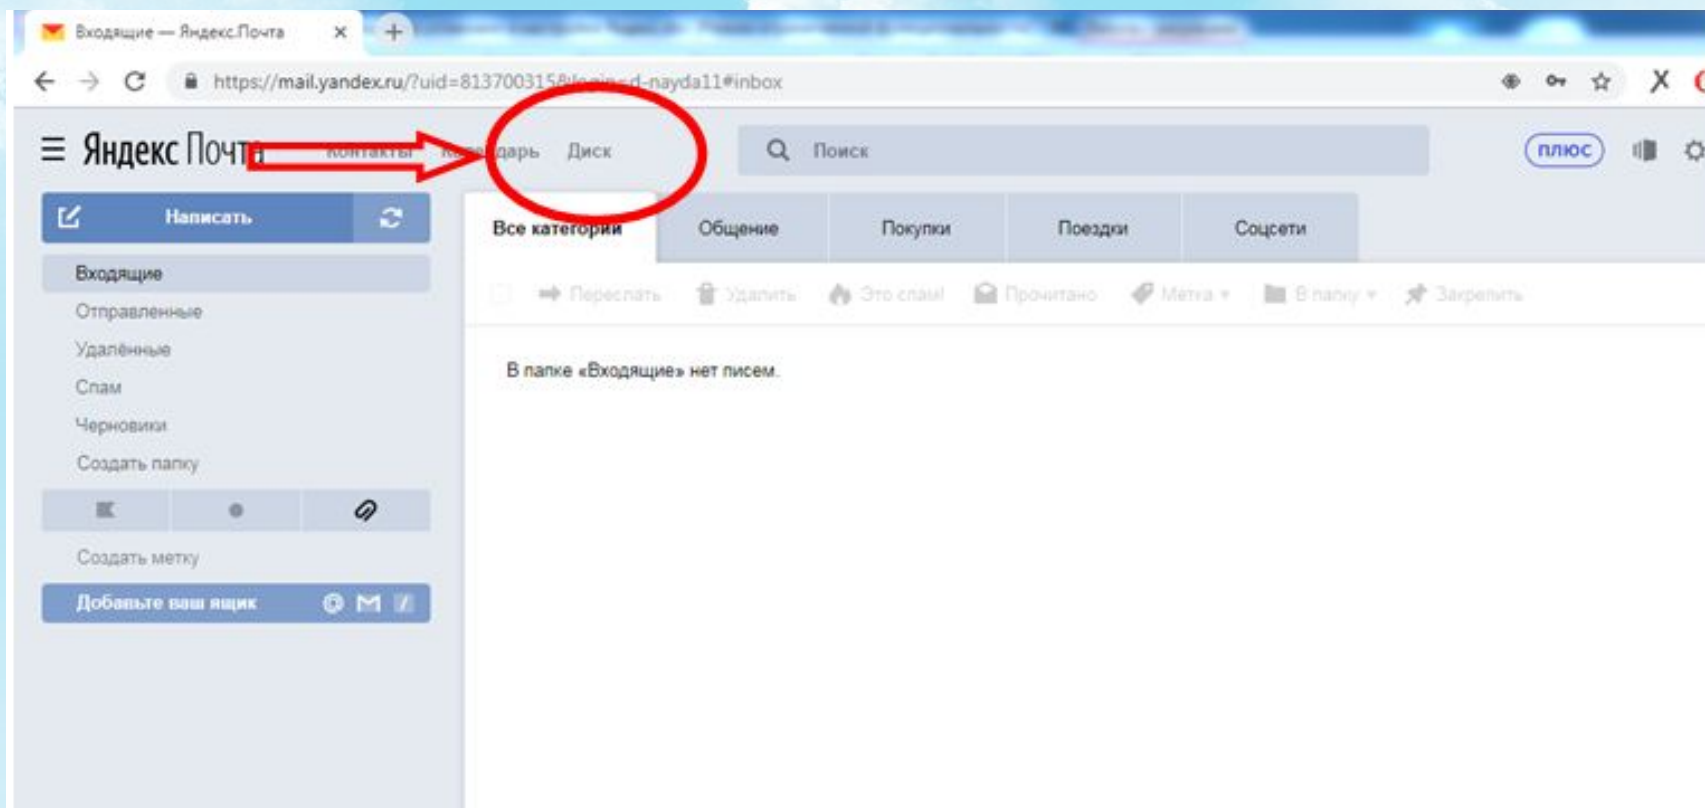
Входящие — Яндекс.Почта ×

https://mail.yandex.ru/?uid=813700315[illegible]d-nayda11#inbox

Яндекс Почта Контакты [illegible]дарь Диск

Поиск

плюс

Написать

Все категории Общение Покупки Поездки Соцсети

Переслать Удалить Это спам! Прочитано Метка В папку Закрепить

Входящие
Отправленные
Удалённые
Спам
Черновики
Создать папку

В папке «Входящие» нет писем.

Создать метку

Добавьте ваш ящик